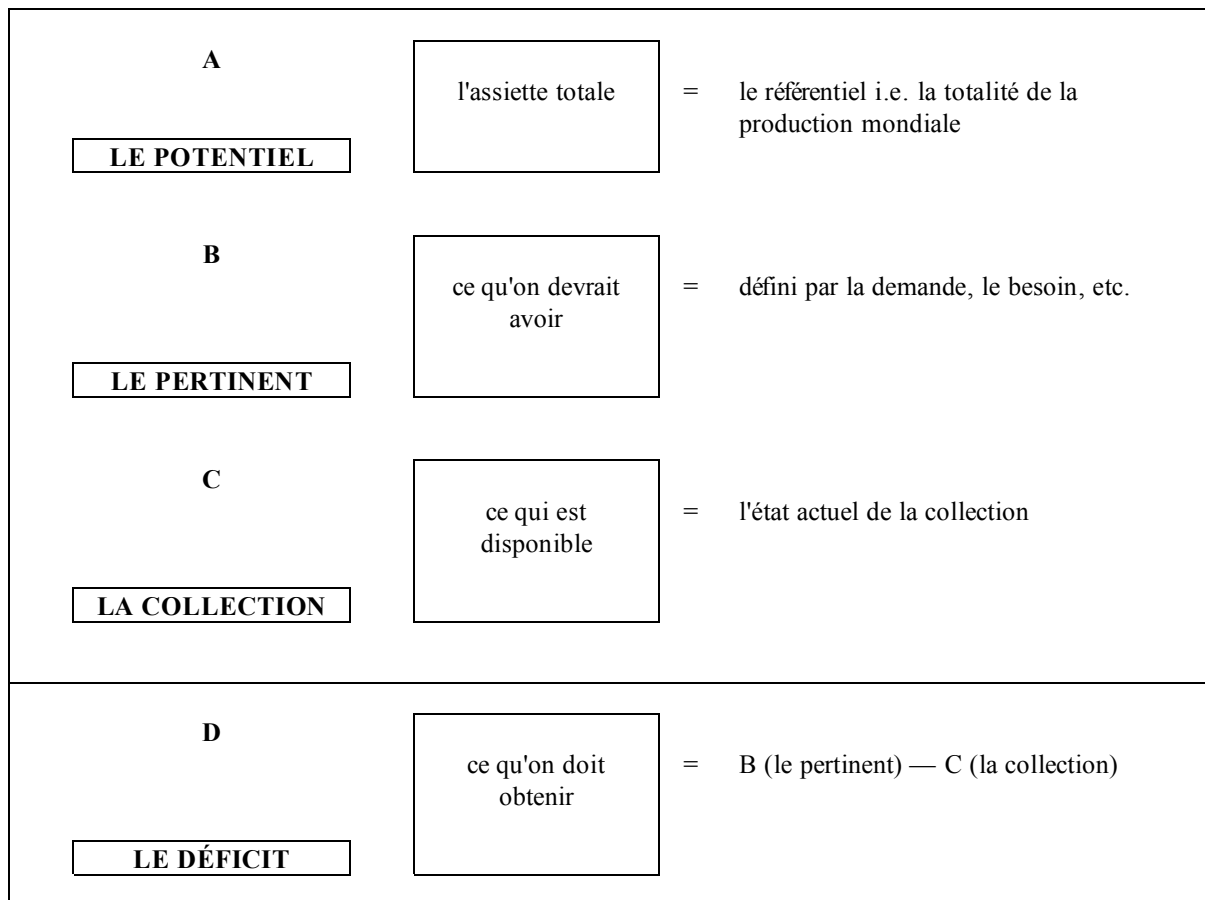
A

LE POTENTIEL

l'assiette totale

= le référentiel i.e. la totalité de la production mondiale

B

LE PERTINENT

ce qu'on devrait avoir

= défini par la demande, le besoin, etc.

C

LA COLLECTION

ce qui est disponible

= l'état actuel de la collection

D

LE DÉFICIT

ce qu'on doit obtenir

= B (le pertinent) — C (la collection)